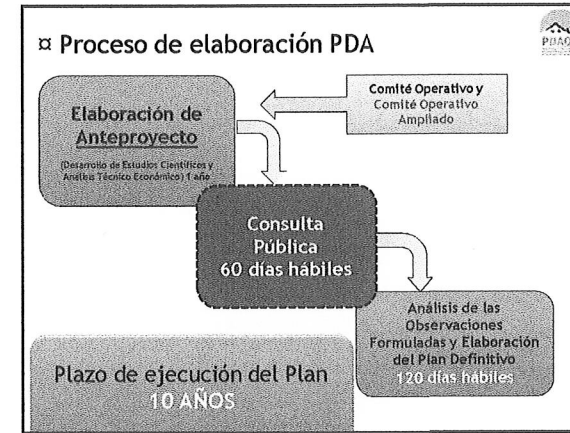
¤ Proceso de elaboración PDA

PDAO

Elaboración de Anteproyecto

(Desarrollo de Estudios Científicos y Análisis Técnico Económico) 1 año

Comité Operativo y Comité Operativo Ampliado

Consulta Pública 60 días hábiles

Análisis de las Observaciones Formuladas y Elaboración del Plan Definitivo 120 días hábiles

Plazo de ejecución del Plan 10 AÑOS